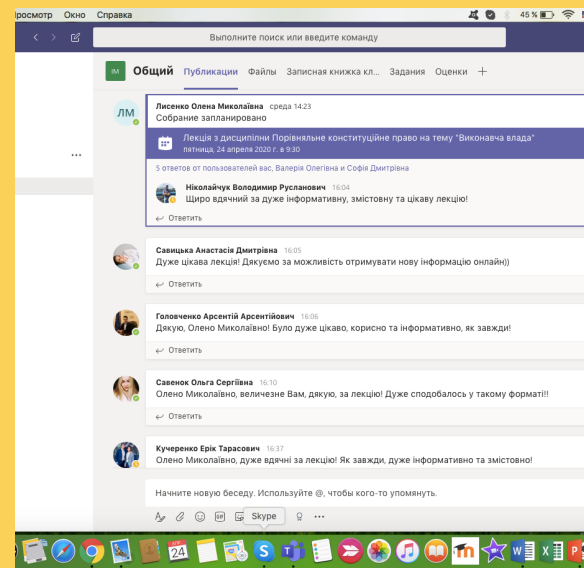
Просмотр Окно Справка

45 %

Выполните поиск или введите команду

ІМ Общий Публикации Файлы Записная книжка кл... Задания Оценки +

ЛМ

Лисенко Олена Миколаївна среда 14:23

Собрание запланировано

Лекція з дисципліни Порівняльне конституційне право на тему "Виконавча влада"
пятница, 24 апреля 2020 г. в 9:30

5 ответов от пользователей вас, Валерія Олегівна и Софія Дмитрівна

Ніколайчук Володимир Русланович 16:04
Щиро вдячний за дуже інформативну, змістовну та цікаву лекцію!

Ответить

Савицька Анастасія Дмитрівна 16:05
Дуже цікава лекція! Дякуємо за можливість отримувати нову інформацію онлайн))

Ответить

Головченко Арсентій Арсентійович 16:06
Дякую, Олено Миколаївно! Було дуже цікаво, корисно та інформативно, як завжди!

Ответить

Савенок Ольга Сергіївна 16:10
Олено Миколаївно, величезне Вам, дякую, за лекцію! Дуже сподобалось у такому форматі!!

Ответить

Кучеренко Ерік Тарасович 16:37
Олено Миколаївно, дуже вдячні за лекцію! Як завжди, дуже інформативно та змістовно!

Начните новую беседу. Используйте @, чтобы кого-то упомянуть.

Skype

АПР
24